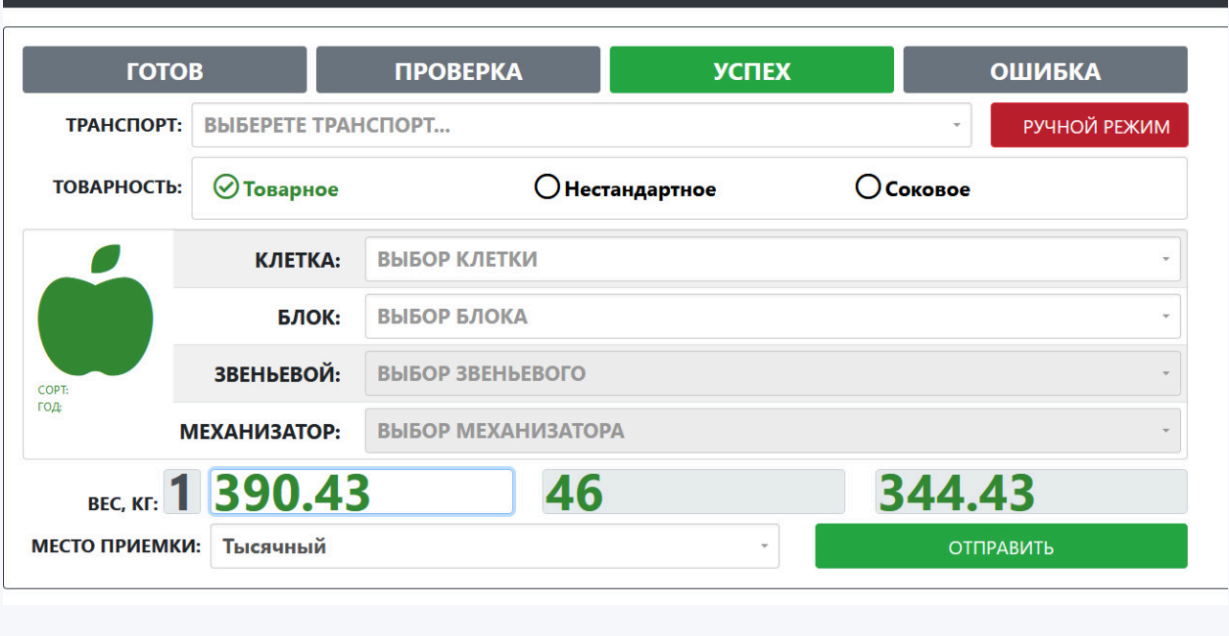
ГОТОВ ПРОВЕРКА УСПЕХ ОШИБКА

ТРАНСПОРТ: ВЫБЕРЕТЕ ТРАНСПОРТ...

РУЧНОЙ РЕЖИМ

ТОВАРНОСТЬ: Товарное Нестандартное Соковое

СОРТ:
ГОД:

КЛЕТКА: ВЫБОР КЛЕТКИ

БЛОК: ВЫБОР БЛОКА

ЗВЕНЬЕВОЙ: ВЫБОР ЗВЕНЬЕВОГО

МЕХАНИЗАТОР: ВЫБОР МЕХАНИЗАТОРА

ВЕС, КГ: 1 390.43 46 344.43

МЕСТО ПРИЕМКИ: Тысячный

ОТПРАВИТЬ